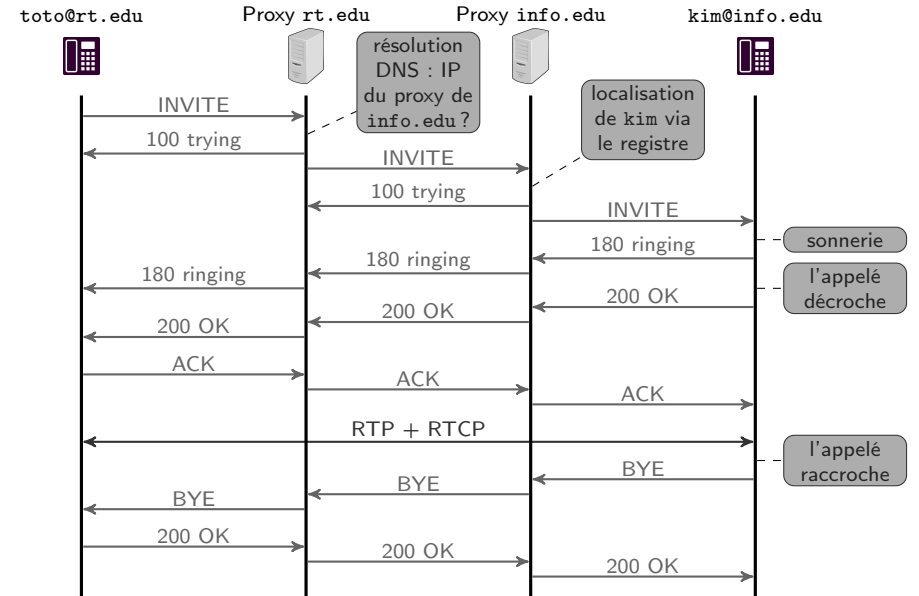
toto@rt.edu

Proxy rt.edu

Proxy info.edu

kim@info.edu

résolution DNS : IP du proxy de info.edu ?

localisation de kim via le registre

INVITE

100 trying

INVITE

100 trying

INVITE

180 ringing

sonnerie

180 ringing

180 ringing

l'appelé décroche

200 OK

200 OK

200 OK

ACK

ACK

ACK

RTP + RTCP

l'appelé raccroche

BYE

BYE

BYE

200 OK

200 OK

200 OK